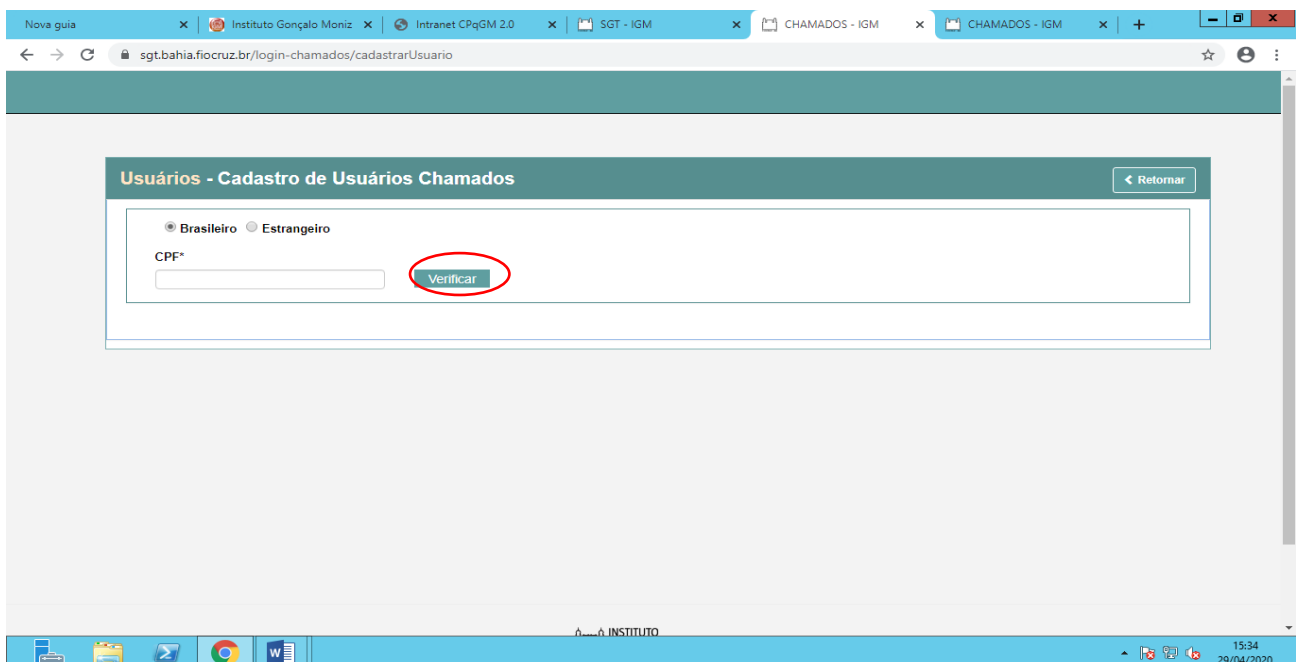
Nova guia
Instituto Gonçalo Moniz
Intranet CPqGM 2.0
SGT - IGM
CHAMADOS - IGM
CHAMADOS - IGM

sgt.bahia.fiocruz.br/login-chamados/cadastrarUsuario

Usuários - Cadastro de Usuários Chamados

Retornar

Brasileiro Estrangeiro

CPF*

Verificar

INSTITUTO

15:34
29/04/2020